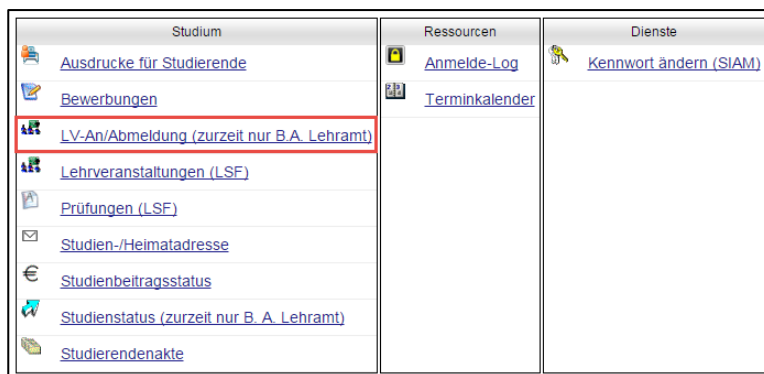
| Studium | Ressourcen | Dienste |
|---|---|---|
| Ausdrucke für Studierende | Anmelde-Log | Kennwort ändern (SIAM) |
| Bewerbungen | Terminkalender | |
| LV-An/Abmeldung (zurzeit nur B.A. Lehramt) | | |
| Lehrveranstaltungen (LSF) | | |
| Prüfungen (LSF) | | |
| Studien-/Heimatadresse | | |
| € Studienbeitragsstatus | | |
| Studienstatus (zurzeit nur B. A. Lehramt) | | |
| Studierendenakte | | |